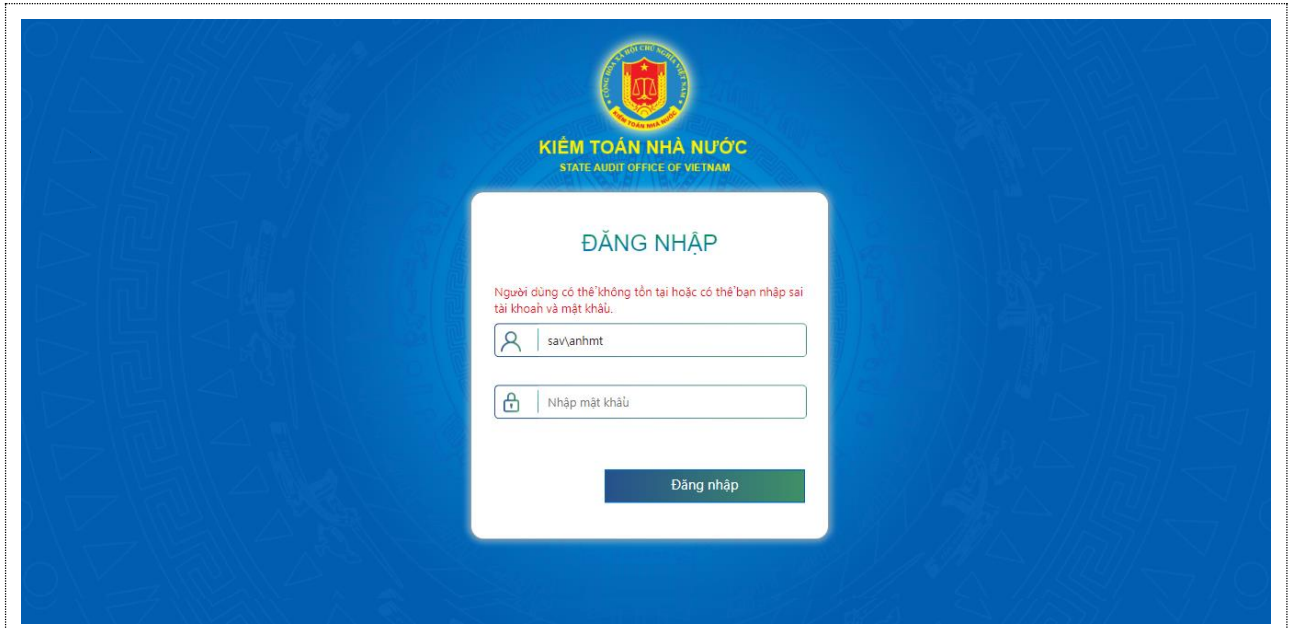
CỘNG HÒA XÃ HỘI CHỦ NGHĨA VIỆT NAM
KIỂM TOÁN NHÀ NƯỚC

KIÊM TOÁN NHÀ NƯỚC
STATE AUDIT OFFICE OF VIETNAM

ĐĂNG NHẬP

Người dùng có thể không tồn tại hoặc có thể bạn nhập sai tài khoản và mật khẩu.

sav\anhmt

Nhập mật khẩu

Đăng nhập